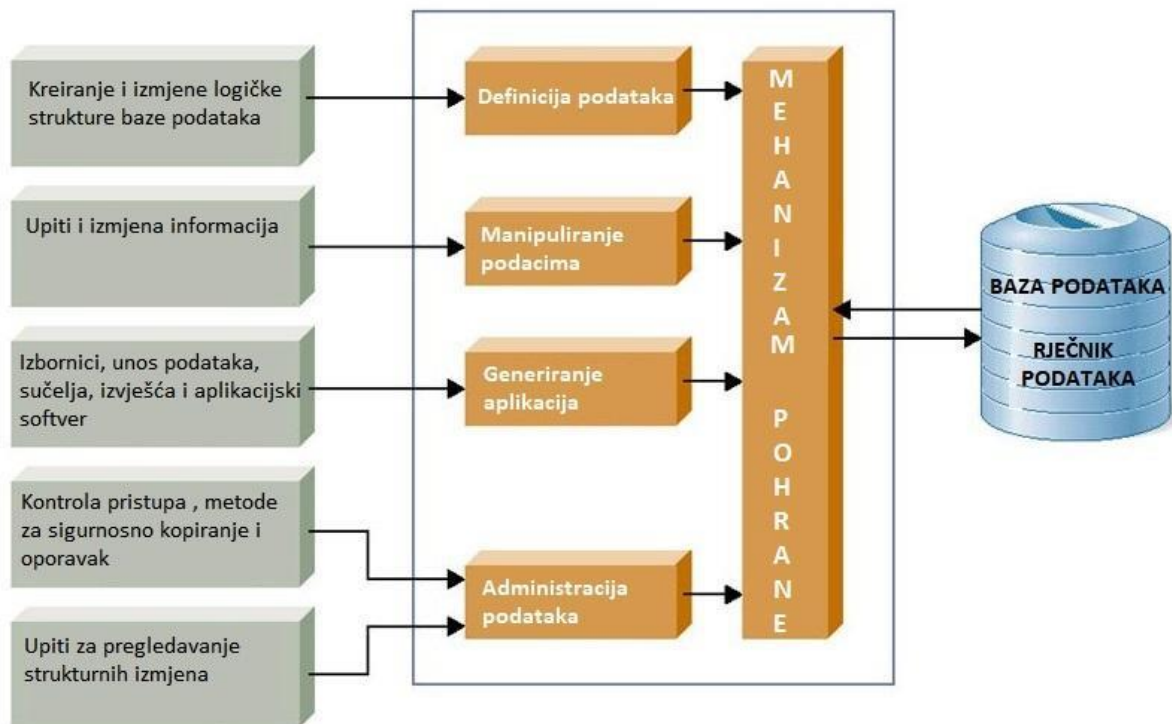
Kreiranje i izmjene logičke strukture baze podataka

Upiti i izmjena informacija

Izbornici, unos podataka, sučelja, izvješća i aplikacijski softver

Kontrola pristupa , metode za sigurnosno kopiranje i oporavak

Upiti za pregledavanje strukturnih izmjena

Definicija podataka

Manipuliranje podacima

Generiranje aplikacija

Administracija podataka

MEHANIZAM POHRANE

BAZA PODATAKA

RJEČNIK PODATAKA